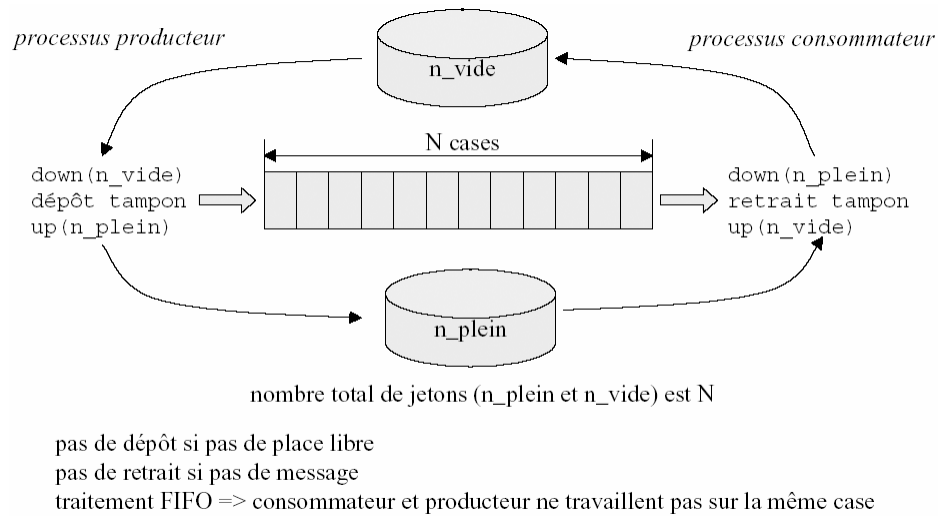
processus producteur

n_vide

processus consommateur

N cases

down(n_vide)
dépôt tampon
up(n_plein)

down(n_plein)
retrait tampon
up(n_vide)

n_plein

nombre total de jetons (n_plein et n_vide) est N

pas de dépôt si pas de place libre
pas de retrait si pas de message
traitement FIFO => consommateur et producteur ne travaillent pas sur la même case